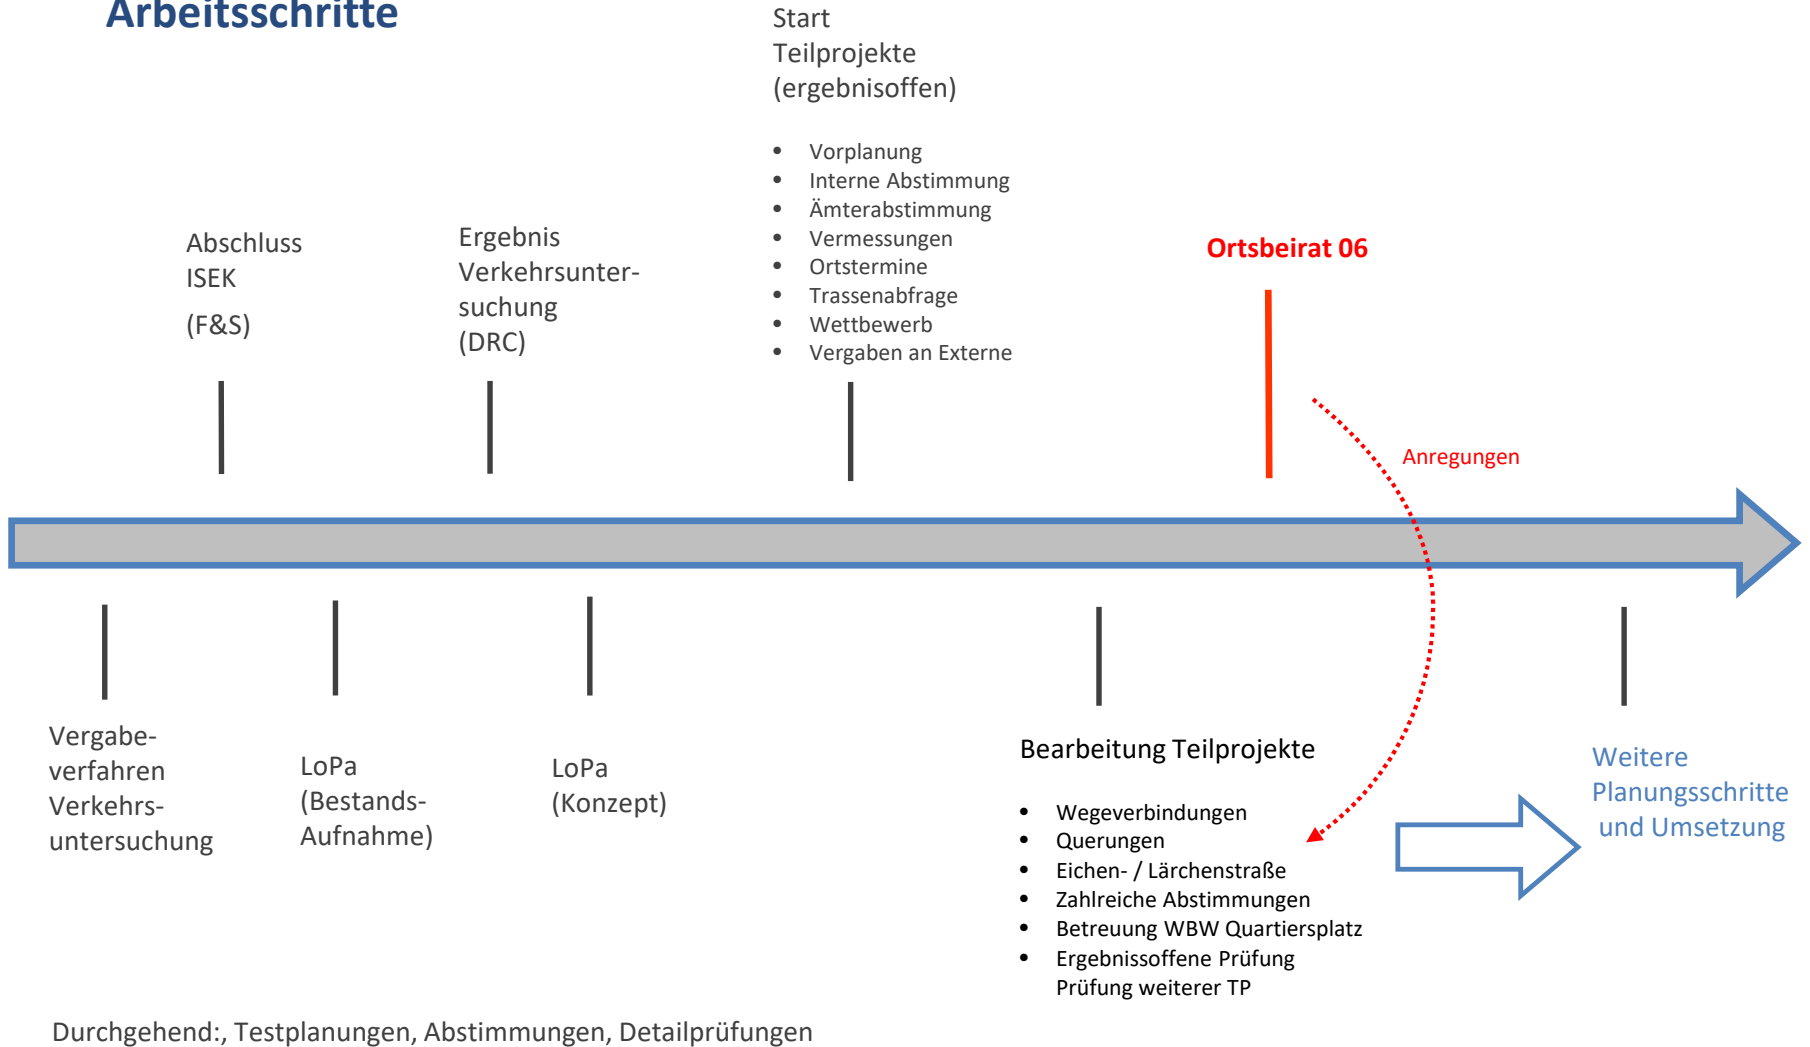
Arbeitsschritte

Abschluss ISEK

(F&S)

Ergebnis Verkehrsuntersuchung (DRC)

Start Teilprojekte (ergebnisoffen)

- Vorplanung
- Interne Abstimmung
- Ämterabstimmung
- Vermessungen
- Ortstermine
- Trassenabfrage
- Wettbewerb
- Vergaben an Externe

Ortsbeirat 06

Anregungen

Vergabeverfahren Verkehrsuntersuchung

LoPa (Bestands-Aufnahme)

LoPa (Konzept)

Bearbeitung Teilprojekte

- Wegeverbindungen
- Querungen
- Eichen- / Lärchenstraße
- Zahlreiche Abstimmungen
- Betreuung WBW Quartiersplatz
- Ergebnissoffene Prüfung
Prüfung weiterer TP

Weitere Planungsschritte und Umsetzung

Durchgehend:, Testplanungen, Abstimmungen, Detailprüfungen